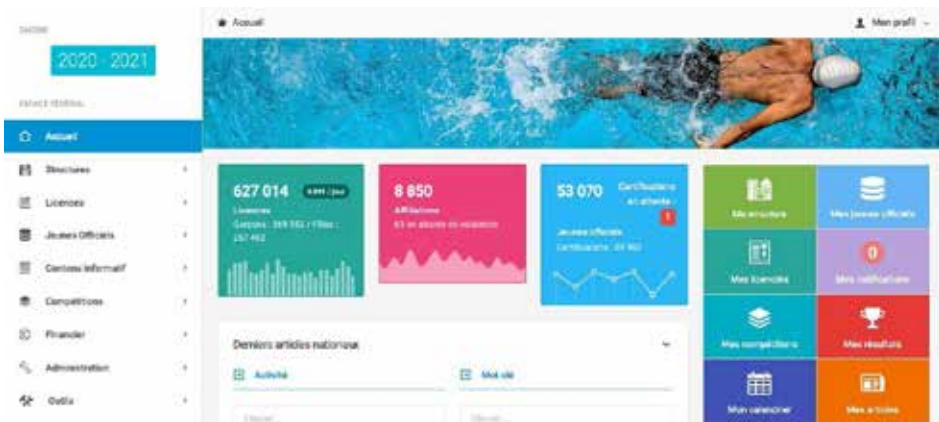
SAISON

2020 - 2021

ESPACE FÉDÉRAL

Accueil

Structures

Licences

Jeunes Officiels

Contenu informatif

Compétitions

Financier

Administration

Outils

Accueil

Mon profil

627 014 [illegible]

Licences

Garçons : 369 552 / Filles : 257 462

8 850

Affiliations

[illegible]

53 070

Certifications en attente

1

Jeunes officiels

Certifications : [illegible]

Mes structures

Mes jeunes officiels

Mes licences

0

Mes notifications

Mes compétitions

Mes résultats

Mon calendrier

Mes articles

Derniers articles nationaux

Activité

Mot clé

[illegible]

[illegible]